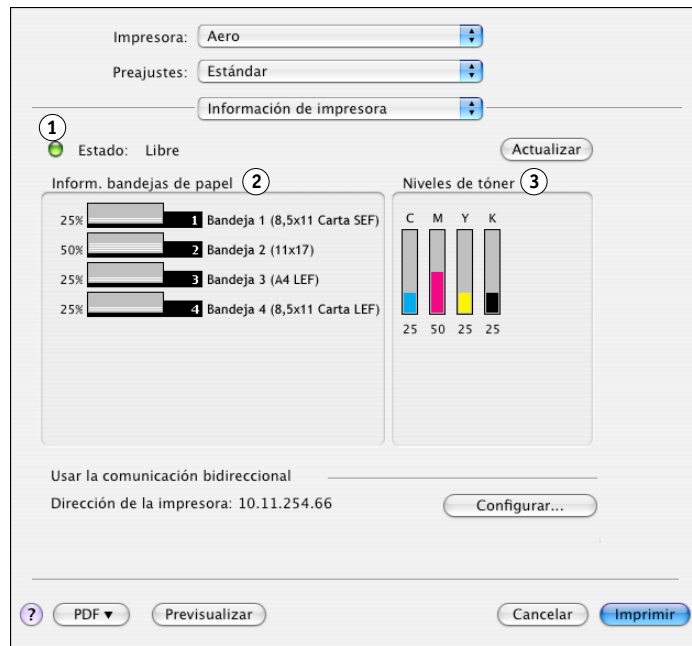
Impresora: Aero

Preajustes: Estándar

Información de impresora

1

Estado: Libre

Actualizar

Inform. bandejas de papel 2

Niveles de tóner 3

| | |
|---|---|
| 25% | 1 Bandeja 1 (8,5x11 Carta SEF) |
| 50% | 2 Bandeja 2 (11x17) |
| 25% | 3 Bandeja 3 (A4 LEF) |
| 25% | 4 Bandeja 4 (8,5x11 Carta LEF) |

| C | M | Y | K |
|---|---|---|---|
| 25 | 50 | 25 | 25 |

Usar la comunicación bidireccional

Dirección de la impresora: 10.11.254.66

Configurar...

? PDF ▾ Previsualizar Cancelar Imprimir